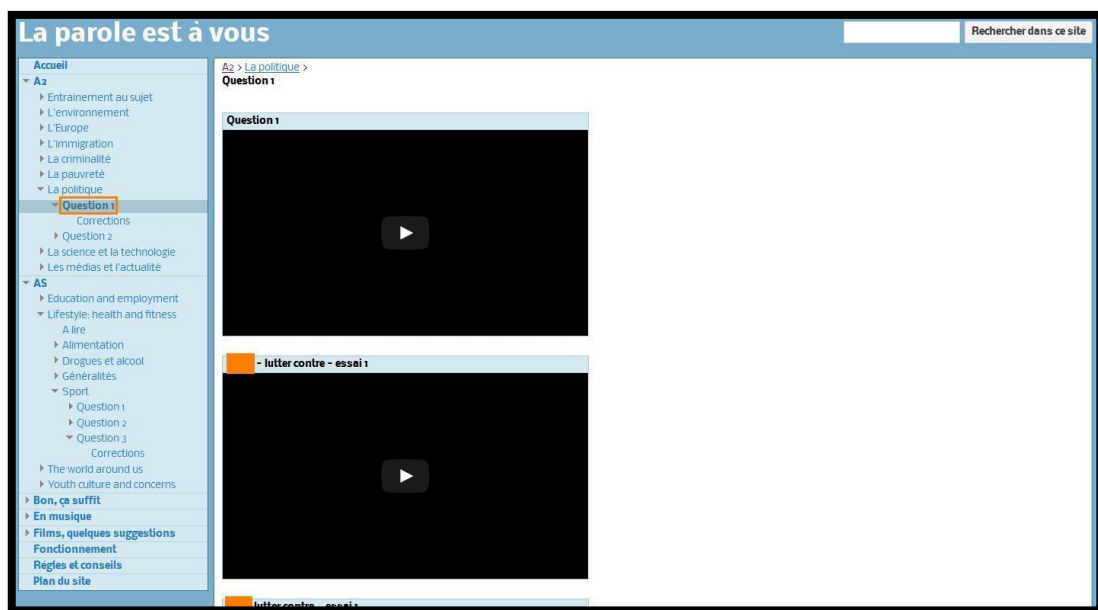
La parole est à vous

Rechercher dans ce site

Accueil
A2
Entrainement au sujet
L'environnement
L'Europe
L'immigration
La criminalité
La pauvreté
La politique
Question 1
Corrections
Question 2
La science et la technologie
Les médias et l'actualité
AS
Education and employment
Lifestyle: health and fitness
A lire
Alimentation
Drogues et alcool
Généralités
Sport
Question 1
Question 2
Question 3
Corrections
The world around us
Youth culture and concerns
Bon, ça suffit
En musique
Films, quelques suggestions
Fonctionnement
Regles et conseils
Plan du site

A2 > La politique >
Question 1

Question 1

- lutter contre - essai 1

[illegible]lutter contre - essai 1